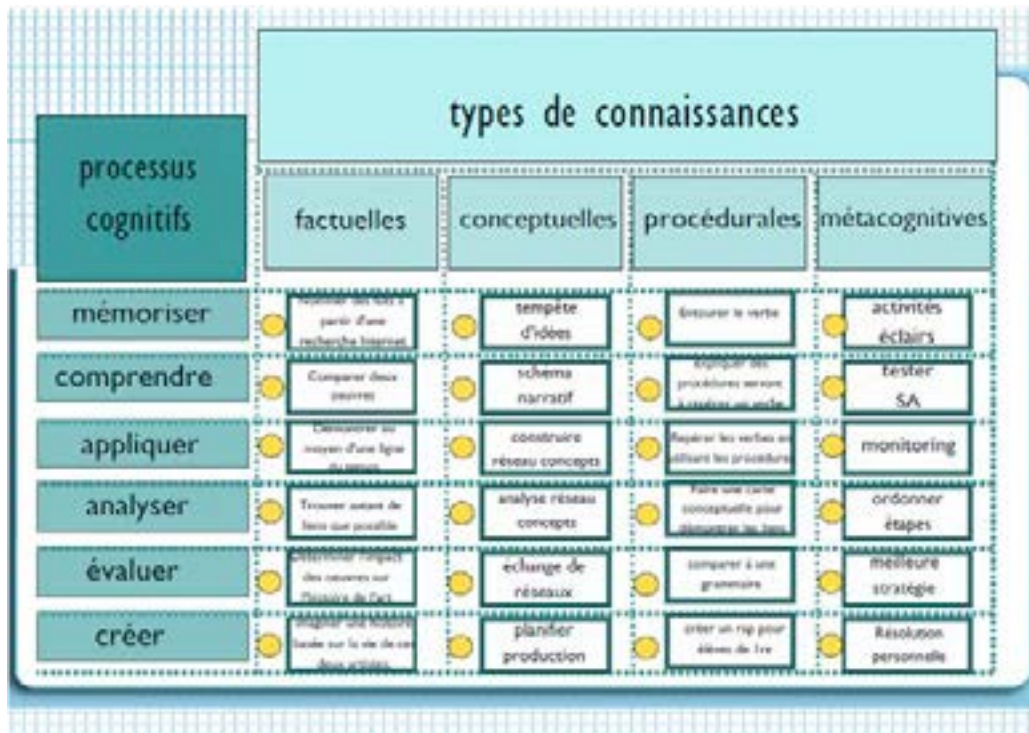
| processus cognitifs | types de connaissances | | | |
|---|---|---|---|---|
| | factuelles | conceptuelles | procédurales | métacognitives |
| mémoriser | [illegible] des faits à partir d'une recherche Internet | tempête d'idées | Encercler le verbe | activités éclairs |
| comprendre | Comparer deux oeuvres | schéma narratif | Appliquer des procédures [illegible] à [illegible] un verbe | tester SA |
| appliquer | Démontrer au moyen d'une ligne du temps | construire réseau concepts | Repérer les verbes en utilisant les procédures | monitoring |
| analyser | Trouver autant de liens que possible | analyse réseau concepts | Faire une carte conceptuelle pour démontrer les liens | ordonner étapes |
| évaluer | Déterminer l'impact des oeuvres sur l'histoire de l'art | échange de réseaux | comparer à une grammaire | meilleure stratégie |
| créer | Imaginer une histoire basée sur la vie de ces deux artistes | planifier production | créer un rap pour élèves de 1re | Résolution personnelle |